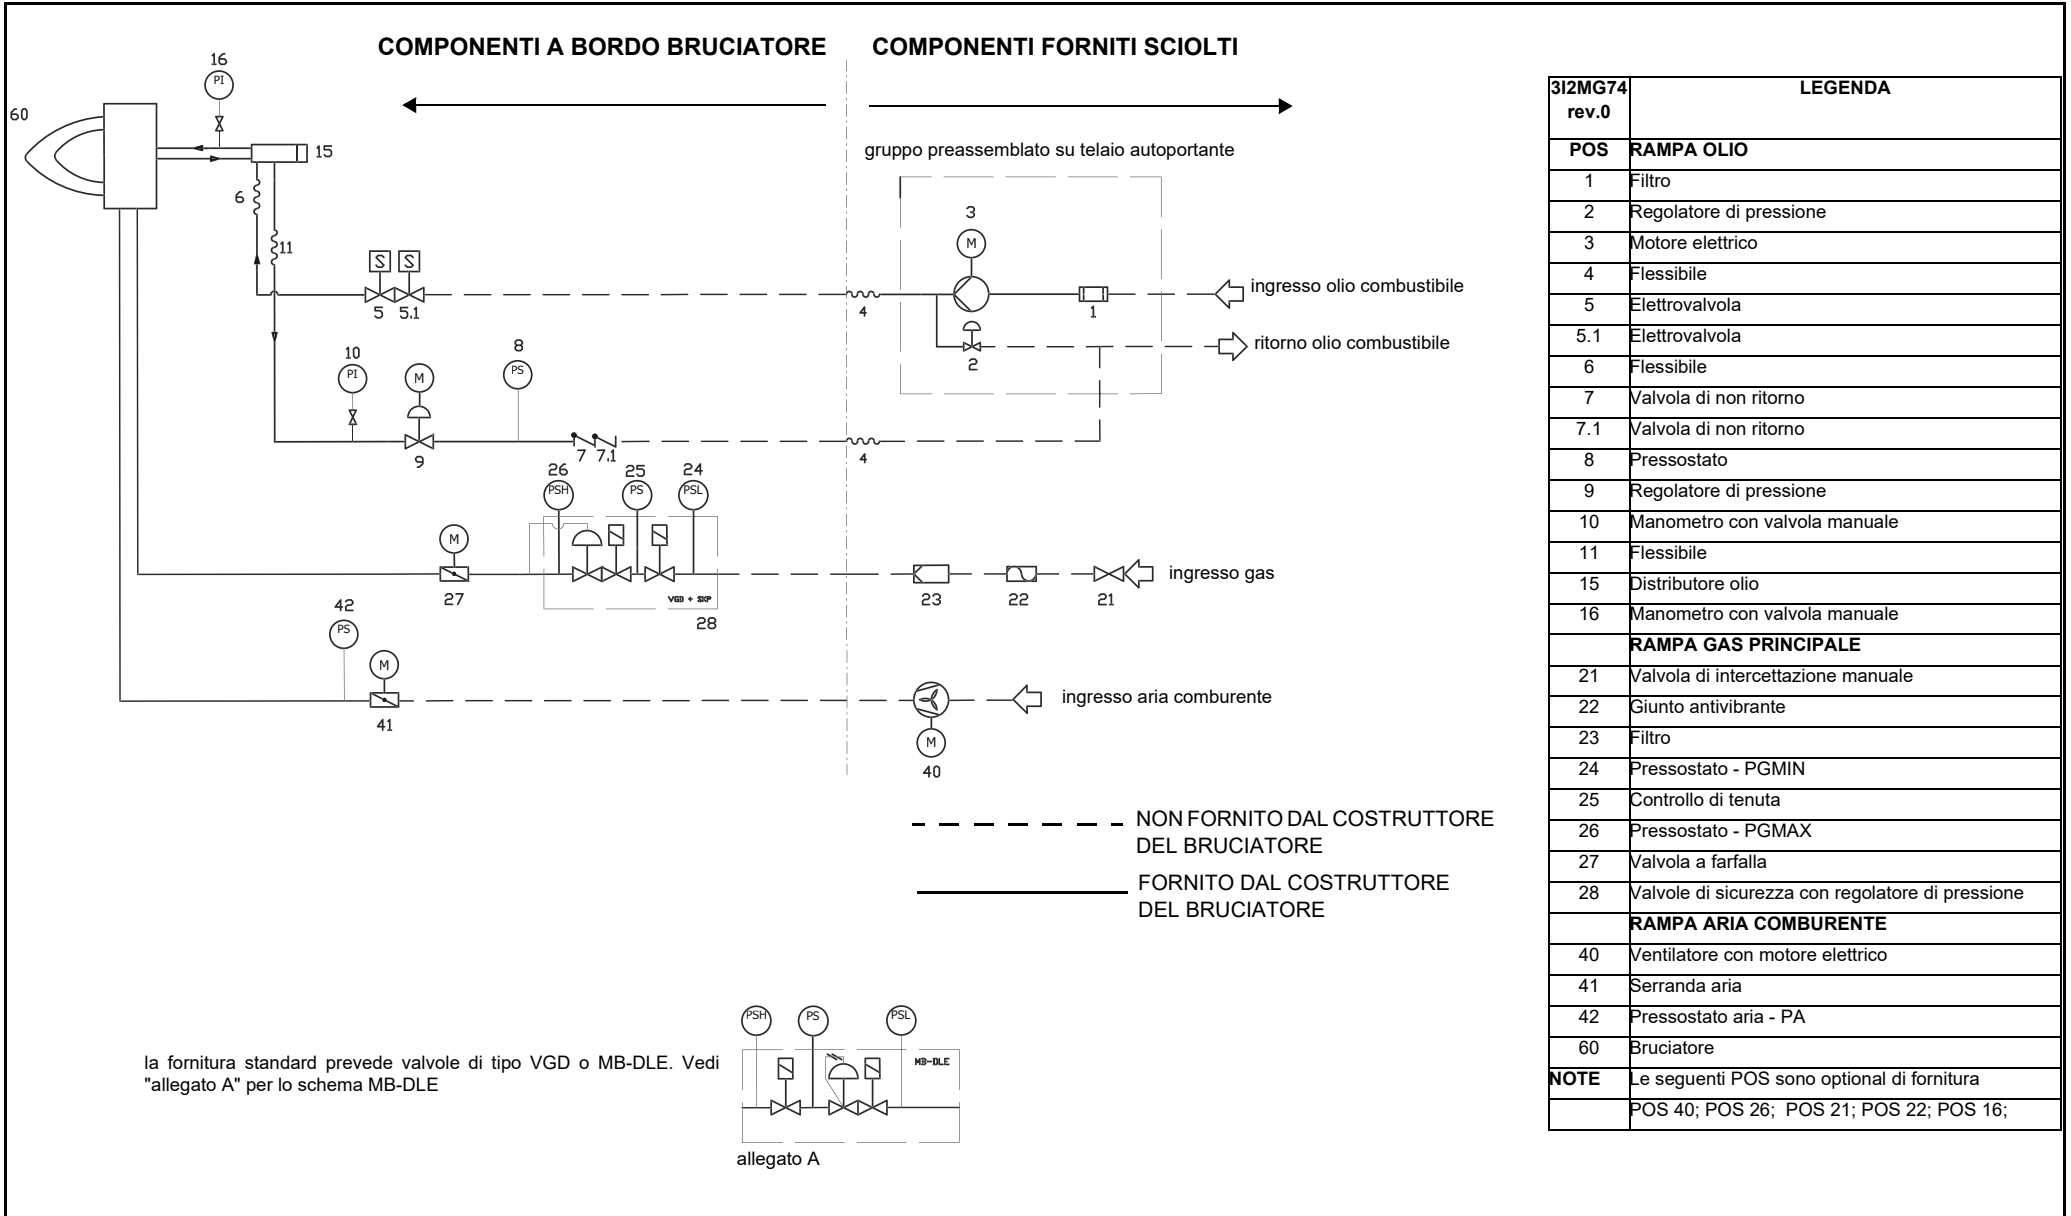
COMPONENTI A BORDO BRUCIATORE

COMPONENTI FORNITI SCIOLTI

16
PI
60
15
6
11
S S
5 5.1
4
10
PI
M
8
PS
9
7 7.1
4
26 25 24
PSH PS PSL
M
27
VGD + SKP
28
42
PS
M
41

gruppo preassemblato su telaio autoportante

3
M
1
2

ingresso olio combustibile

ritorno olio combustibile

23 22 21

ingresso gas

ingresso aria comburente

M
40

NON FORNITO DAL COSTRUTTORE DEL BRUCIATORE

FORNITO DAL COSTRUTTORE DEL BRUCIATORE

la fornitura standard prevede valvole di tipo VGD o MB-DLE. Vedi "allegato A" per lo schema MB-DLE

PSH PS PSL
MB-DLE

allegato A

| 3I2MG74 rev.0 | LEGENDA |
|---|---|
| POS | RAMPA OLIO |
| 1 | Filtro |
| 2 | Regolatore di pressione |
| 3 | Motore elettrico |
| 4 | Flessibile |
| 5 | Elettrovalvola |
| 5.1 | Elettrovalvola |
| 6 | Flessibile |
| 7 | Valvola di non ritorno |
| 7.1 | Valvola di non ritorno |
| 8 | Pressostato |
| 9 | Regolatore di pressione |
| 10 | Manometro con valvola manuale |
| 11 | Flessibile |
| 15 | Distributore olio |
| 16 | Manometro con valvola manuale |
| | RAMPA GAS PRINCIPALE |
| 21 | Valvola di intercettazione manuale |
| 22 | Giunto antivibrante |
| 23 | Filtro |
| 24 | Pressostato - PGMIN |
| 25 | Controllo di tenuta |
| 26 | Pressostato - PGMAX |
| 27 | Valvola a farfalla |
| 28 | Valvole di sicurezza con regolatore di pressione |
| | RAMPA ARIA COMBURENTE |
| 40 | Ventilatore con motore elettrico |
| 41 | Serranda aria |
| 42 | Pressostato aria - PA |
| 60 | Bruciatore |
| NOTE | Le seguenti POS sono optional di fornitura |
| | POS 40; POS 26; POS 21; POS 22; POS 16; |